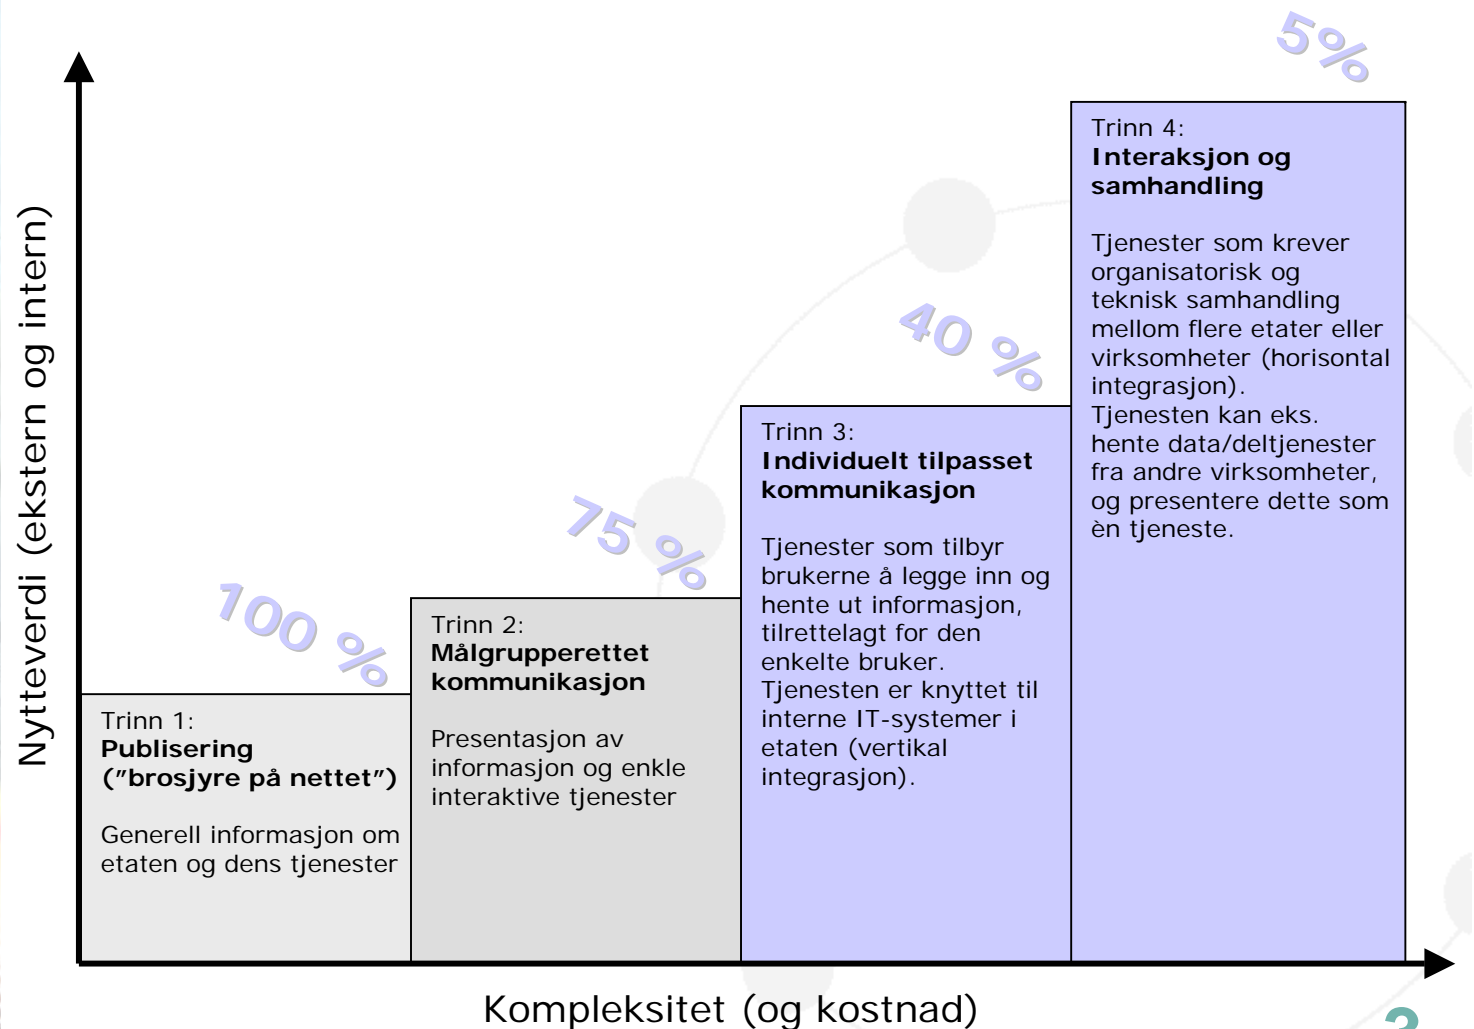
5%

Trinn 4:
**Interaksjon og samhandling**

Tjenester som krever organisatorisk og teknisk samhandling mellom flere etater eller virksomheter (horisontal integrasjon).
Tjenesten kan eks. hente data/deltjenester fra andre virksomheter, og presentere dette som èn tjeneste.

40 %

Trinn 3:
**Individuelt tilpasset kommunikasjon**

Tjenester som tilbyr brukerne å legge inn og hente ut informasjon, tilrettelagt for den enkelte bruker.
Tjenesten er knyttet til interne IT-systemer i etaten (vertikal integrasjon).

75 %

Trinn 2:
**Målgrupperettet kommunikasjon**

Presentasjon av informasjon og enkle interaktive tjenester

100 %

Trinn 1:
**Publisering ("brosjyre på nettet")**

Generell informasjon om etaten og dens tjenester

Nytteverdi (ekstern og intern)

Kompleksitet (og kostnad)

3